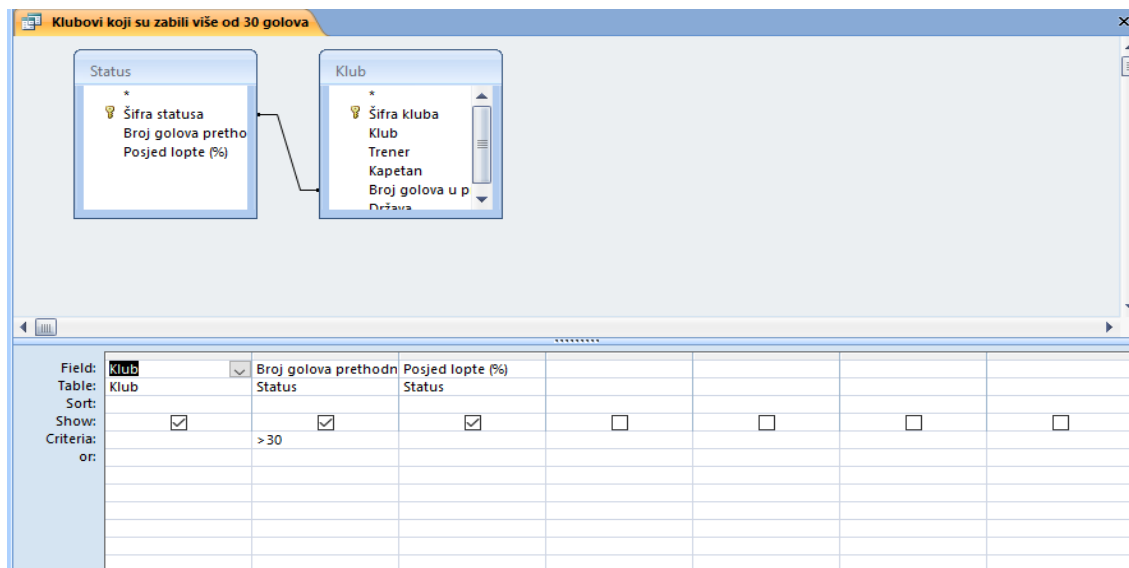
Klubovi koji su zabili više od 30 golova

Status
*
Šifra statusa
Broj golova pretho
Posjed lopte (%)

Klub
*
Šifra kluba
Klub
Trener
Kapetan
Broj golova u p
Država

| | | | | | | | |
|---|---|---|---|---|---|---|---|
| Field: | Klub | Broj golova prethodn | Posjed lopte (%) | | | | |
| Table: | Klub | Status | Status | | | | |
| Sort: | | | | | | | |
| Show: | ☑ | ☑ | ☑ | ☐ | ☐ | ☐ | ☐ |
| Criteria: | | >30 | | | | | |
| or: | | | | | | | |